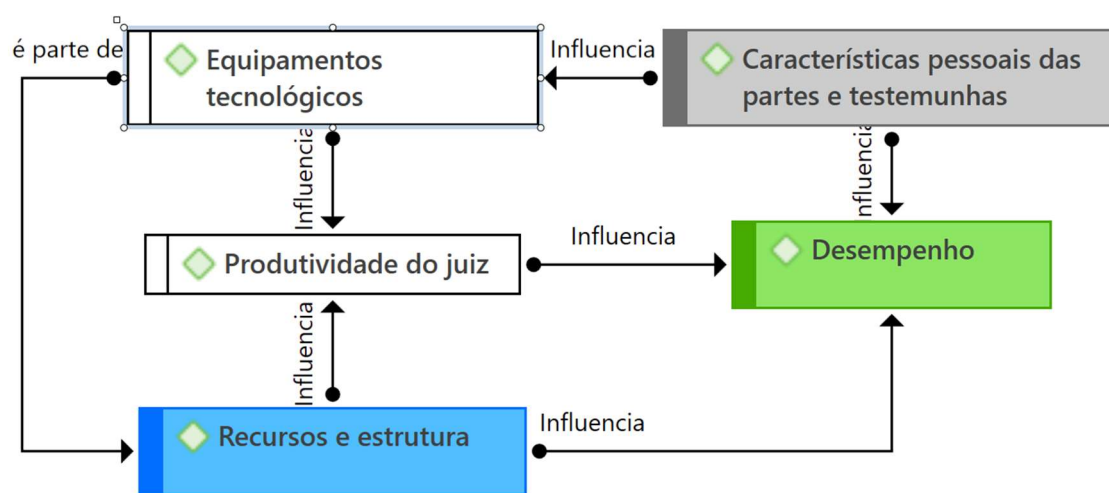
é parte de

Equipamentos tecnológicos

Influencia

Características pessoais das partes e testemunhas

Influencia

nfluencia

Influencia

Produtividade do juiz

Desempenho

Influencia

Recursos e estrutura

Influencia